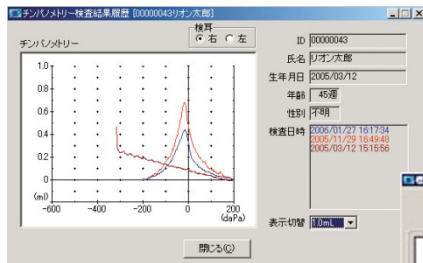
チンパノメトリー検査結果履歴 [00000043リオン太郎]

チンパノメトリー

検耳
右 左

1.0
0.8
0.6
0.4
0.2
0
(ml)
-600 -400 -200 0 200
(daPa)

ID 00000043
氏名 リオン太郎
生年月日 2005/03/12
年齢 45週
性別 不明
検査日時
2006/01/27 16:17:34
2005/11/29 16:49:48
2005/03/12 15:15:56

表示切替 1.0mL

閉じる(C)